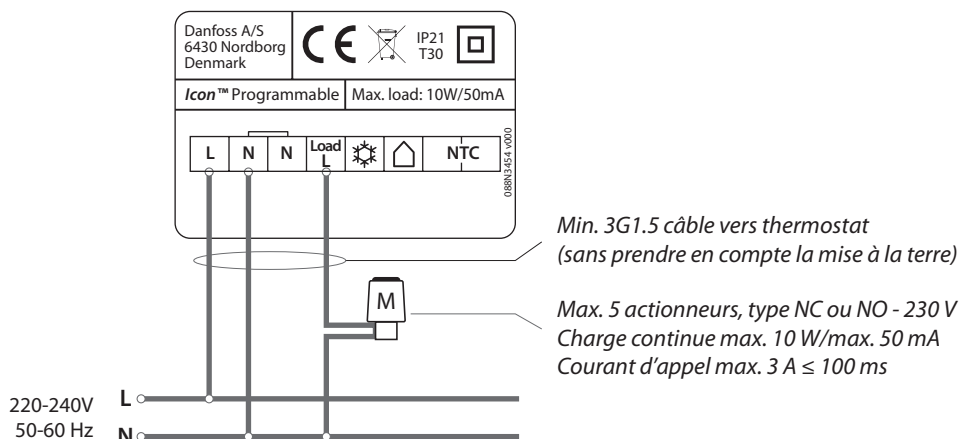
Danfoss A/S
6430 Nordborg
Denmark

CE

IP21
T30

Icon™ Programmable | Max. load: 10W/50mA

| L | N | N | Load L | | | NTC |
|---|---|---|---|---|---|---|

088N3454 v000

M

Min. 3G1.5 câble vers thermostat
(sans prendre en compte la mise à la terre)

Max. 5 actionneurs, type NC ou NO - 230 V
Charge continue max. 10 W/max. 50 mA
Courant d'appel max. 3 A ≤ 100 ms

220-240V
50-60 Hz
L
N